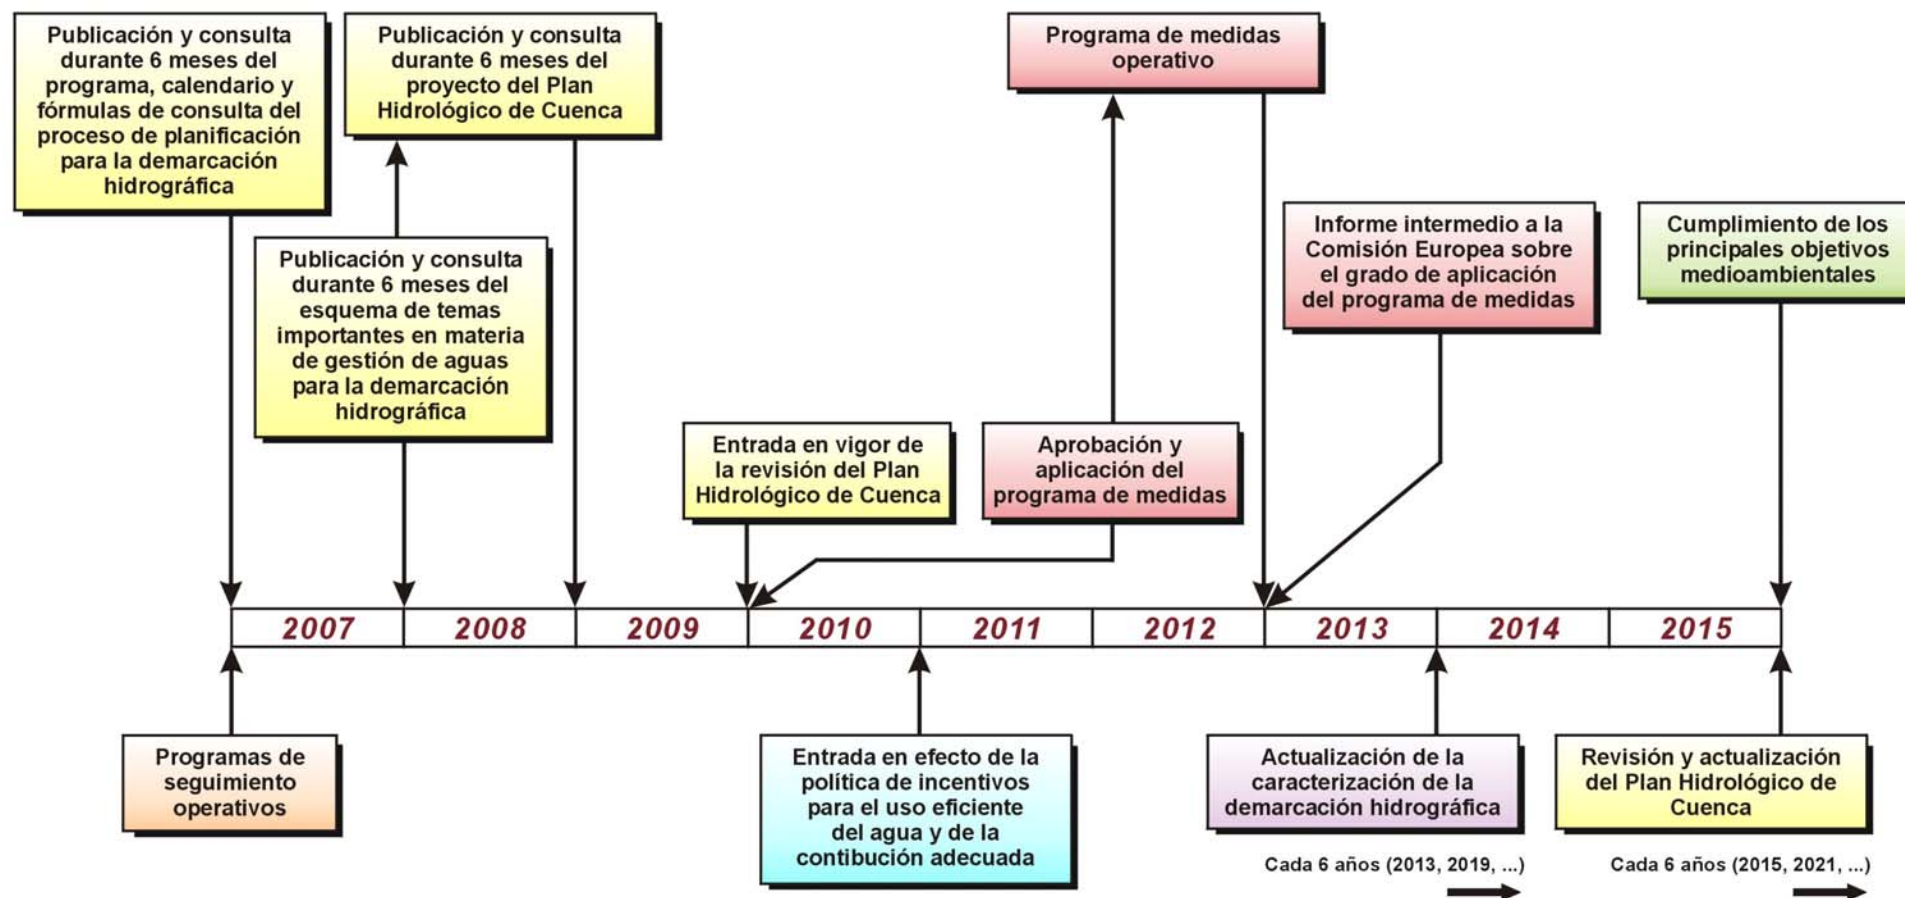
Publicación y consulta durante 6 meses del programa, calendario y fórmulas de consulta del proceso de planificación para la demarcación hidrográfica

Publicación y consulta durante 6 meses del proyecto del Plan Hidrológico de Cuenca

Programa de medidas operativo

Publicación y consulta durante 6 meses del esquema de temas importantes en materia de gestión de aguas para la demarcación hidrográfica

Informe intermedio a la Comisión Europea sobre el grado de aplicación del programa de medidas

Cumplimiento de los principales objetivos medioambientales

Entrada en vigor de la revisión del Plan Hidrológico de Cuenca

Aprobación y aplicación del programa de medidas

| 2007 | 2008 | 2009 | 2010 | 2011 | 2012 | 2013 | 2014 | 2015 |
|---|---|---|---|---|---|---|---|---|

Programas de seguimiento operativos

Entrada en efecto de la política de incentivos para el uso eficiente del agua y de la contibución adecuada

Actualización de la caracterización de la demarcación hidrográfica

Cada 6 años (2013, 2019, ...)

Revisión y actualización del Plan Hidrológico de Cuenca

Cada 6 años (2015, 2021, ...)